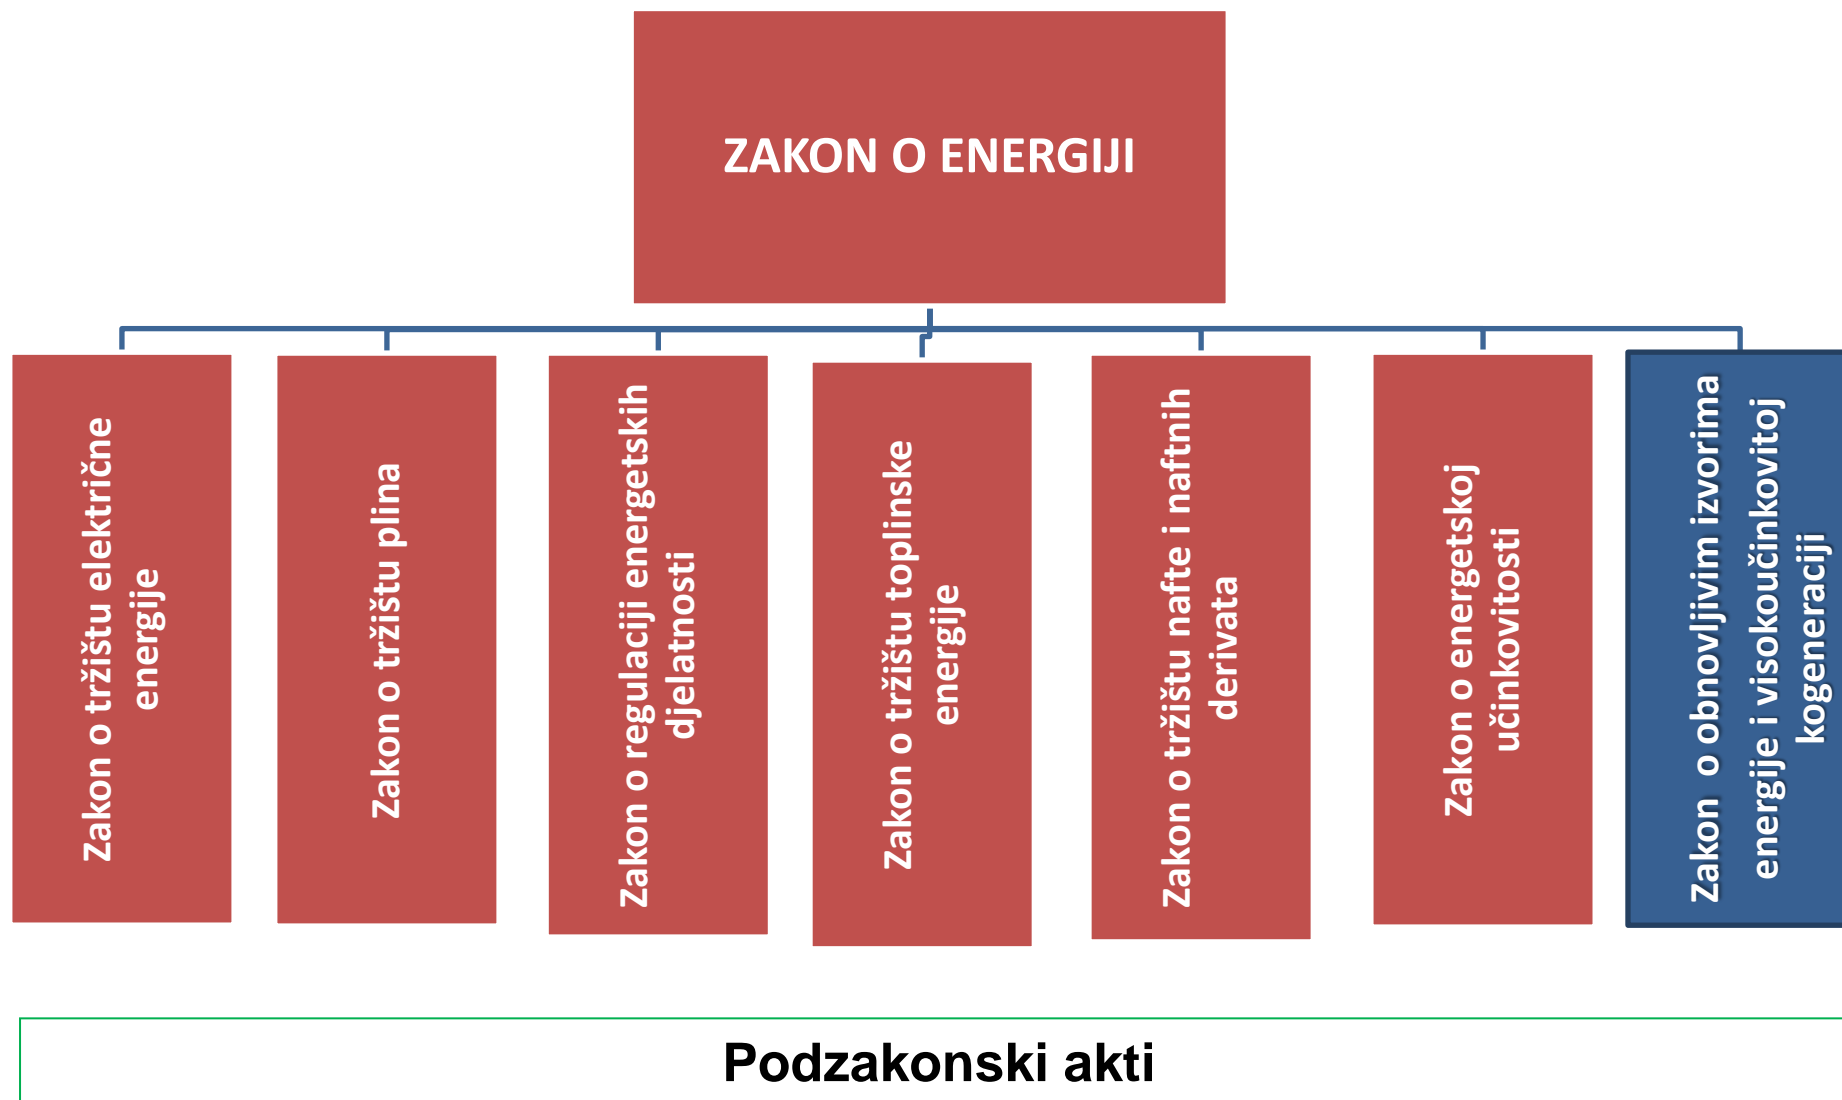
ZAKON O ENERGIJI

Zakon o tržištu električne energije

Zakon o tržištu plina

Zakon o regulaciji energetskih djelatnosti

Zakon o tržištu toplinske energije

Zakon o tržištu nafte i naftnih derivata

Zakon o energetskoj učinkovitosti

Zakon o obnovljivim izvorima energije i visokoučinkovitoj kogeneraciji

Podzakonski akti